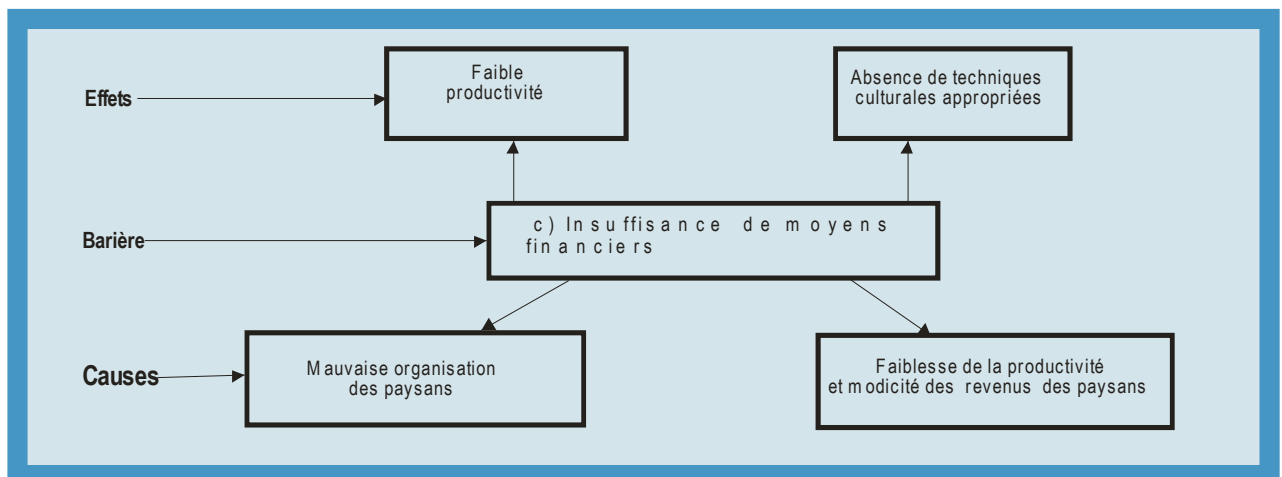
Effets

Faible productivité

Absence de techniques culturales appropriées

Barière

c) Insuffisance de moyens financiers

Causes

Mauvaise organisation des paysans

Faiblesse de la productivité et modicité des revenus des paysans